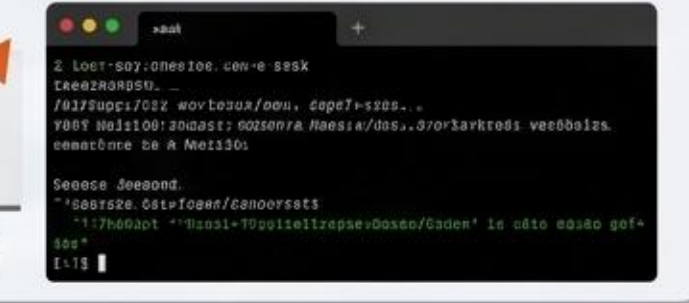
»aat

2 Loer-soy:oneetoe.com-e-sesk
treezRoRDSU. _
/01?Supp:/02z wovtesox/oeu, dope7÷ssos..
Y00? Ne1s100:20oast;0ZSoenra Maesix/dos..3ro?3arktro5 veeöbo1zs.
cemaröcnte be A Me1130:

Seeese Seeeond.
"*Saaesze.0ste/Iogen/Canoersst$
"1:7h0Qapt "*8zos1÷T0pp1te1tzepseoDoseo/Cadem' 1s côto eosbo gof÷
Soo"
[:1]$